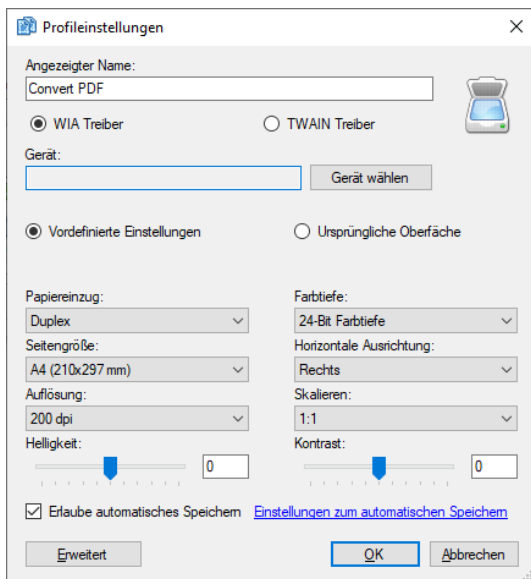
Profileinstellungen

Angezeigter Name:

Convert PDF

WIA Treiber

TWAIN Treiber

Gerät:

Gerät wählen

Vordefinierte Einstellungen

Ursprüngliche Oberfäche

Papiereinzug:

Duplex

Farbtiefe:

24-Bit Farbtiefe

Seitengröße:

A4 (210x297 mm)

Horizontale Ausrichtung:

Rechts

Auflösung:

200 dpi

Skalieren:

1:1

Helligkeit:

0

Kontrast:

0

Erlaube automatisches Speichern

Einstellungen zum automatischen Speichern

Erweitert

OK

Abbrechen